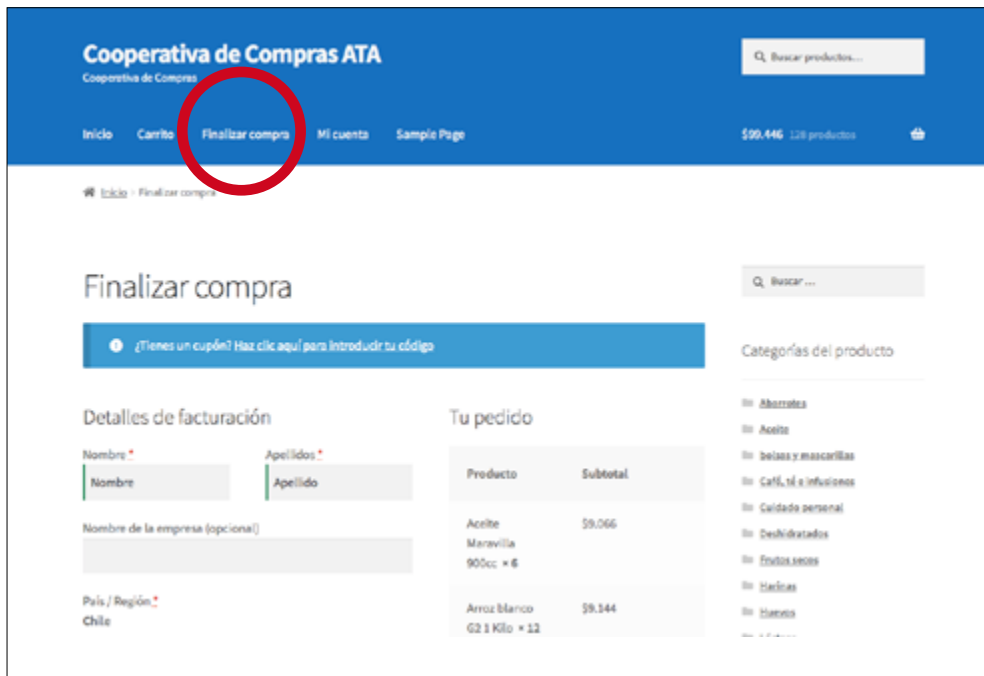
Cooperativa de Compras ATA
Cooperativa de Compras

Buscar productos...

Inicio Carrito Finalizar compra Mi cuenta Sample Page

$99.446 128 productos

Inicio › Finalizar compra

Finalizar compra

¿Tienes un cupón? Haz clic aquí para introducir tu código

Detalles de facturación

Nombre *
Nombre

Apellidos *
Apellido

Nombre de la empresa (opcional)

País / Región *
Chile

Tu pedido

| Producto | Subtotal |
|---|---|
| Aceite Maravilla 900cc × 6 | $9.066 |
| Arroz blanco G2 1 Kilo × 12 | $9.144 |

Buscar ...

Categorías del producto

Abarrotes
Aceite
bolsas y mascarillas
Café, té e infusiones
Cuidado personal
Deshidratados
Frutos secos
Harinas
Huevos
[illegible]